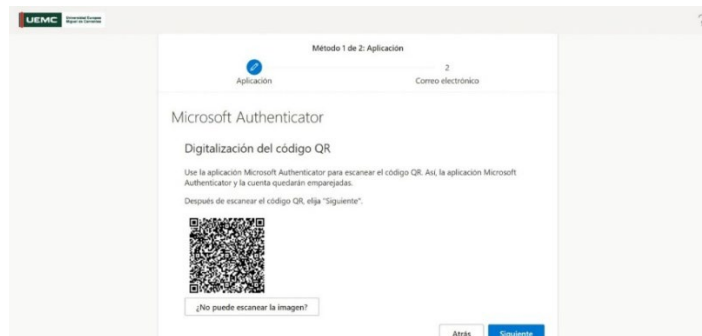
UEMC Universidad Europea Miguel de Cervantes

?

Método 1 de 2: Aplicación

Aplicación

2

Correo electrónico

Microsoft Authenticator

Digitalización del código QR

Use la aplicación Microsoft Authenticator para escanear el código QR. Así, la aplicación Microsoft Authenticator y la cuenta quedarán emparejadas.

Después de escanear el código QR, elija "Siguiente".

¿No puede escanear la imagen?

Atrás

Siguiente